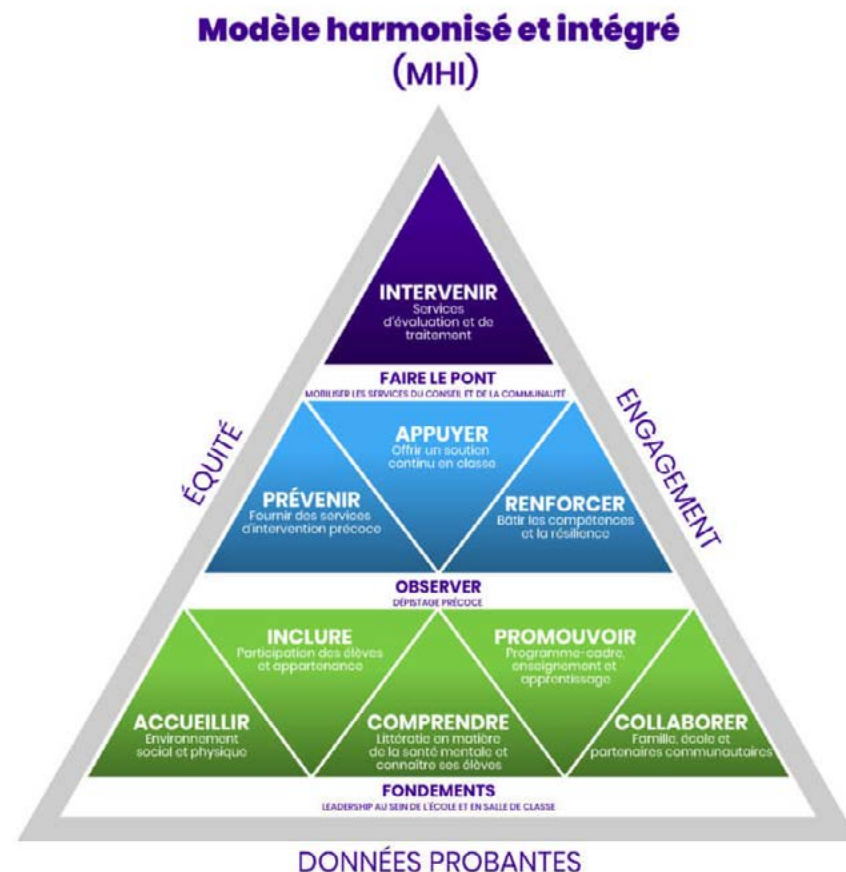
Modèle harmonisé et intégré
(MHI)

INTERVENIR
Services d'évaluation et de traitement

FAIRE LE PONT
MOBILISER LES SERVICES DU CONSEIL ET DE LA COMMUNAUTÉ

ÉQUITÉ

ENGAGEMENT

APPUYER
Offrir un soutien continu en classe

PRÉVENIR
Fournir des services d'intervention précoce

RENFORCER
Bâtir les compétences et la résilience

OBSERVER
DÉPISTAGE PRÉCOCE

INCLURE
Participation des élèves et appartenance

PROMOUVOIR
Programme-cadre, enseignement et apprentissage

ACCUEILLIR
Environnement social et physique

COMPRENDRE
Littératie en matière de la santé mentale et connaître ses élèves

COLLABORER
Famille, école et partenaires communautaires

FONDEMENTS
LEADERSHIP AU SEIN DE L'ÉCOLE ET EN SALLE DE CLASSE

DONNÉES PROBANTES